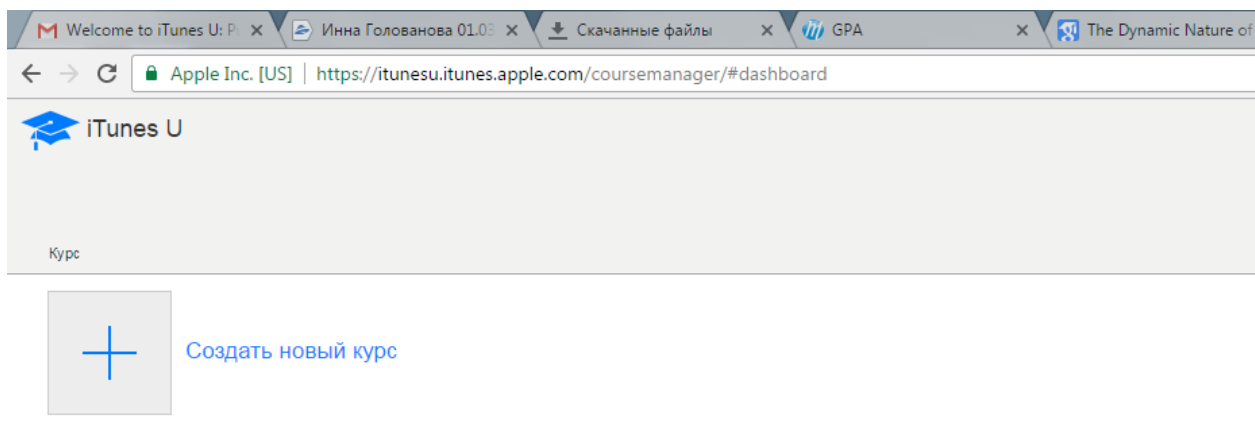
Welcome to iTunes U: P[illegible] ×
Инна Голованова 01.0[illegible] ×
Скачанные файлы ×
GPA ×
The Dynamic Nature of

Apple Inc. [US] https://itunesu.itunes.apple.com/coursemanager/#dashboard

iTunes U

Курс

Создать новый курс